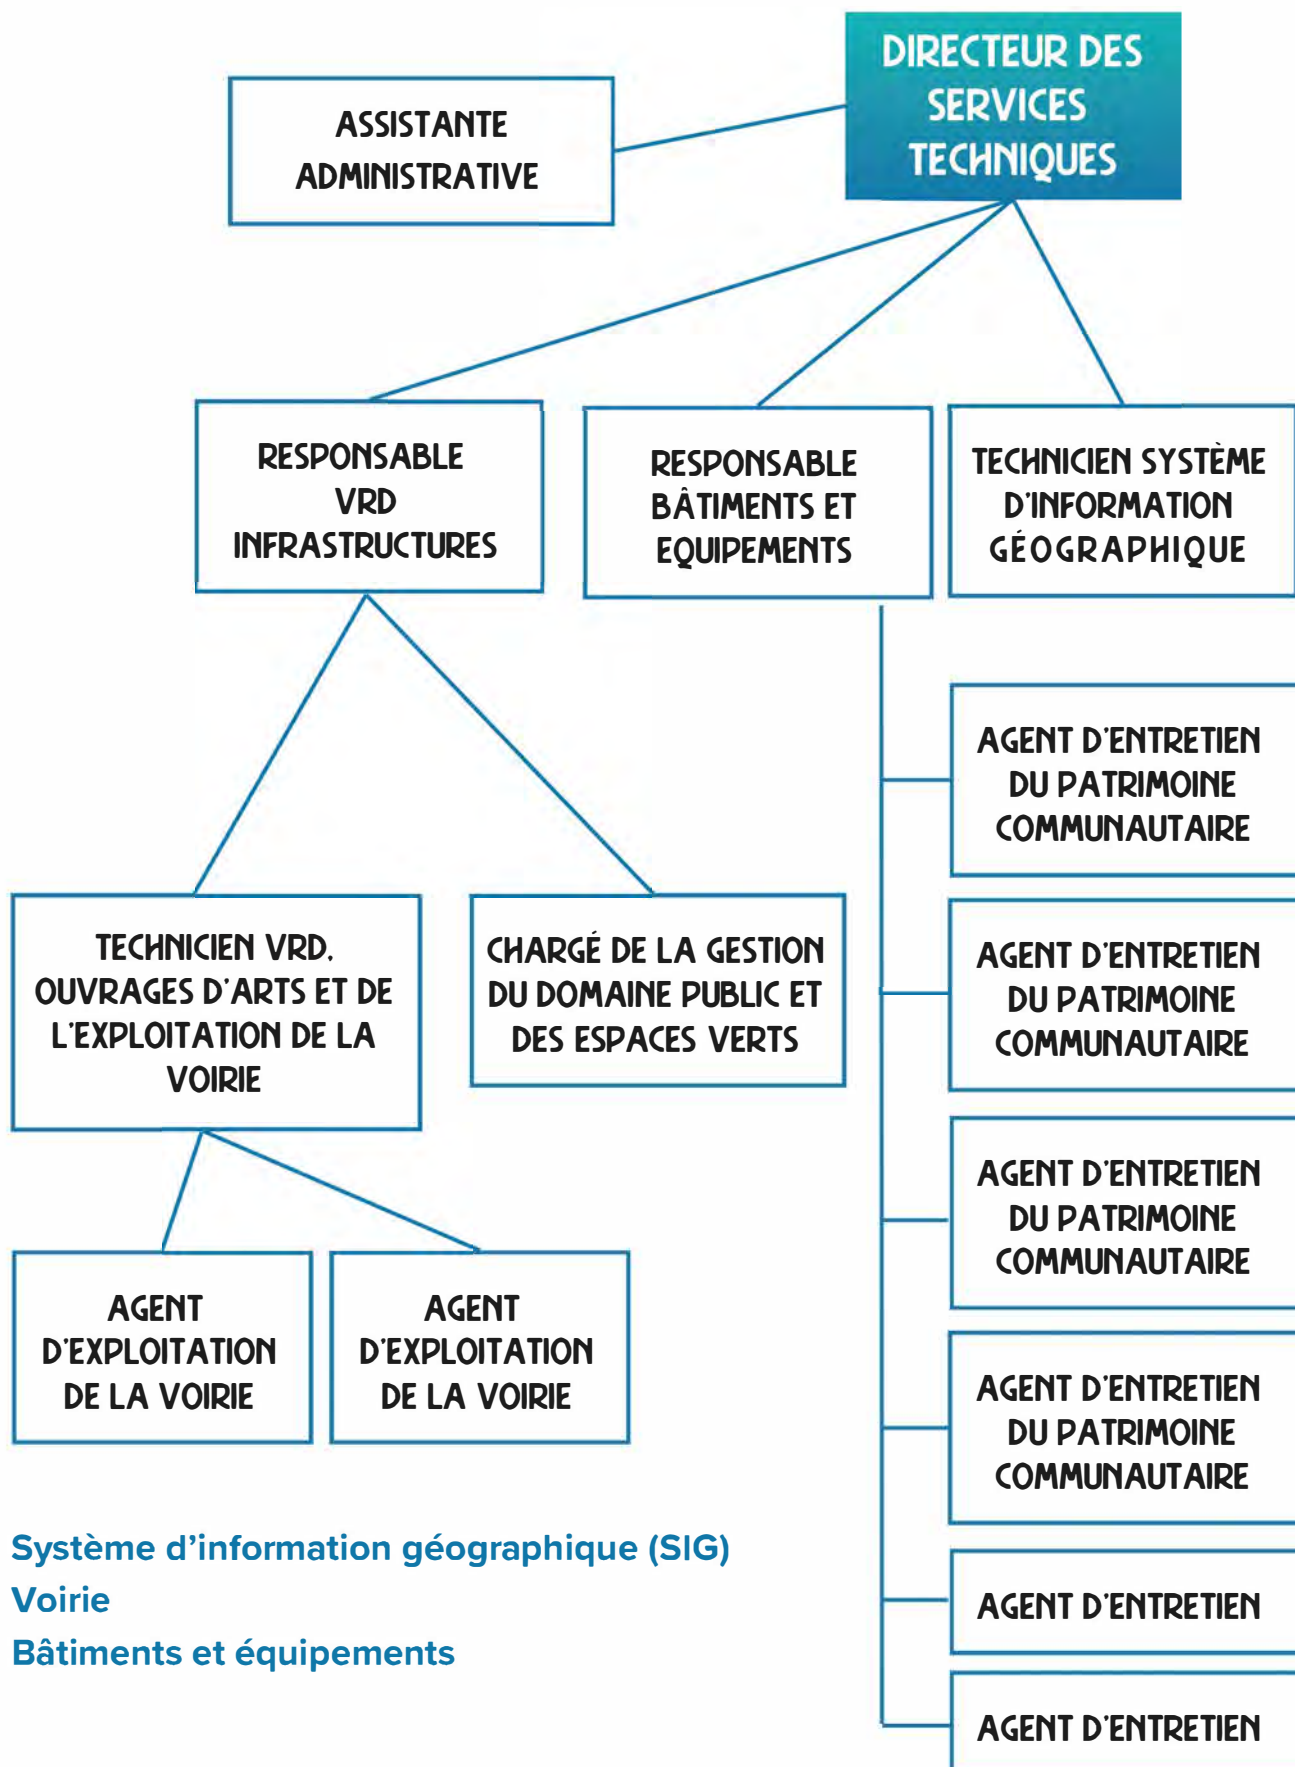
DIRECTEUR DES SERVICES TECHNIQUES

ASSISTANTE ADMINISTRATIVE

RESPONSABLE VRD INFRASTRUCTURES

RESPONSABLE BÂTIMENTS ET EQUIPEMENTS

TECHNICIEN SYSTÈME D'INFORMATION GÉOGRAPHIQUE

TECHNICIEN VRD, OUVRAGES D'ARTS ET DE L'EXPLOITATION DE LA VOIRIE

CHARGÉ DE LA GESTION DU DOMAINE PUBLIC ET DES ESPACES VERTS

AGENT D'EXPLOITATION DE LA VOIRIE

AGENT D'EXPLOITATION DE LA VOIRIE

AGENT D'ENTRETIEN DU PATRIMOINE COMMUNAUTAIRE

AGENT D'ENTRETIEN DU PATRIMOINE COMMUNAUTAIRE

AGENT D'ENTRETIEN DU PATRIMOINE COMMUNAUTAIRE

AGENT D'ENTRETIEN DU PATRIMOINE COMMUNAUTAIRE

AGENT D'ENTRETIEN

AGENT D'ENTRETIEN

Système d'information géographique (SIG)
Voirie
Bâtiments et équipements